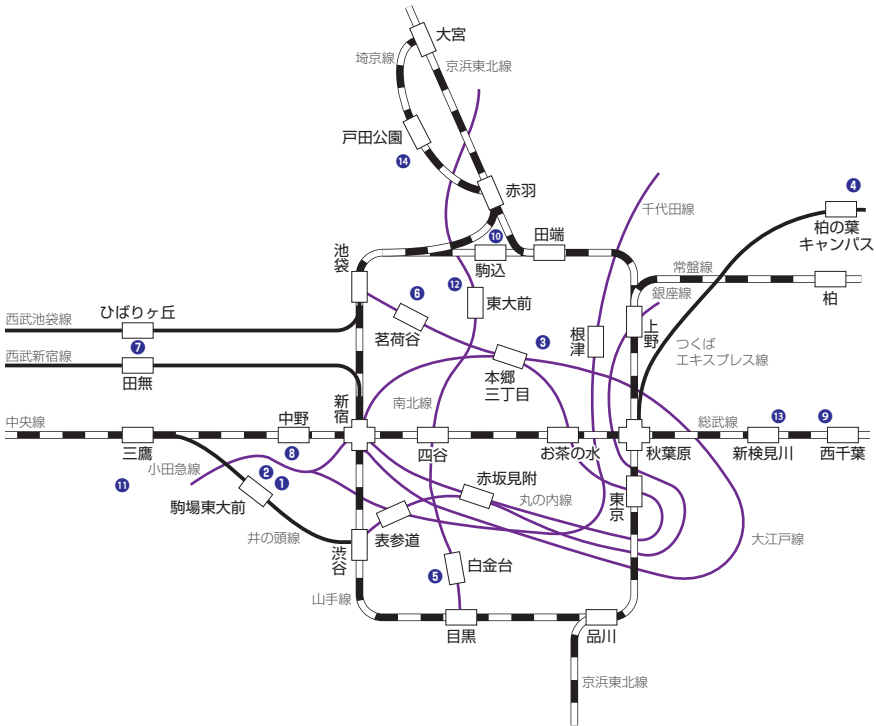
大宮
埼京線
京浜東北線
戸田公園
14
赤羽
10
駒込
田端
千代田線
4
柏の葉キャンパス
常盤線
柏
銀座線
池袋
12
東大前
6
西武池袋線
ひばりヶ丘
7
田無
西武新宿線
茗荷谷
3
根津
上野
つくばエキスプレス線
本郷三丁目
南北線
中央線
三鷹
中野
8
新宿
四谷
お茶の水
秋葉原
総武線
13
新検見川
9
西千葉
小田急線
2
1
11
駒場東大前
赤坂見附
丸の内線
東京
井の頭線
表参道
渋谷
5
白金台
大江戸線
山手線
目黒
品川
京浜東北線